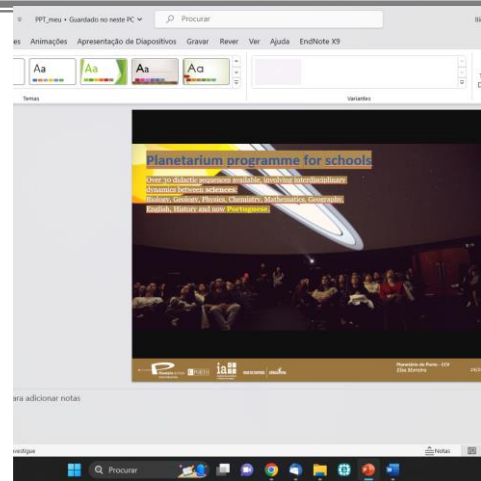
PPT_meu • Guardado no neste PC
Procurar
es Animações Apresentação de Diapositivos Gravar Rever Ver Ajuda EndNote X9
Aa Aa Aa Aa
Temas
Variantes

Planetarium programme for schools
Over 30 didactic projections available, involving interdisciplinary dynamics between sciences:
Biology, Geology, Physics, Chemistry, Mathematics, Geography, English, History and now Portuguese.

ia
Planetário do Porto - CCV
Elsa Moreira

ara adicionar notas
Notas
Procurar